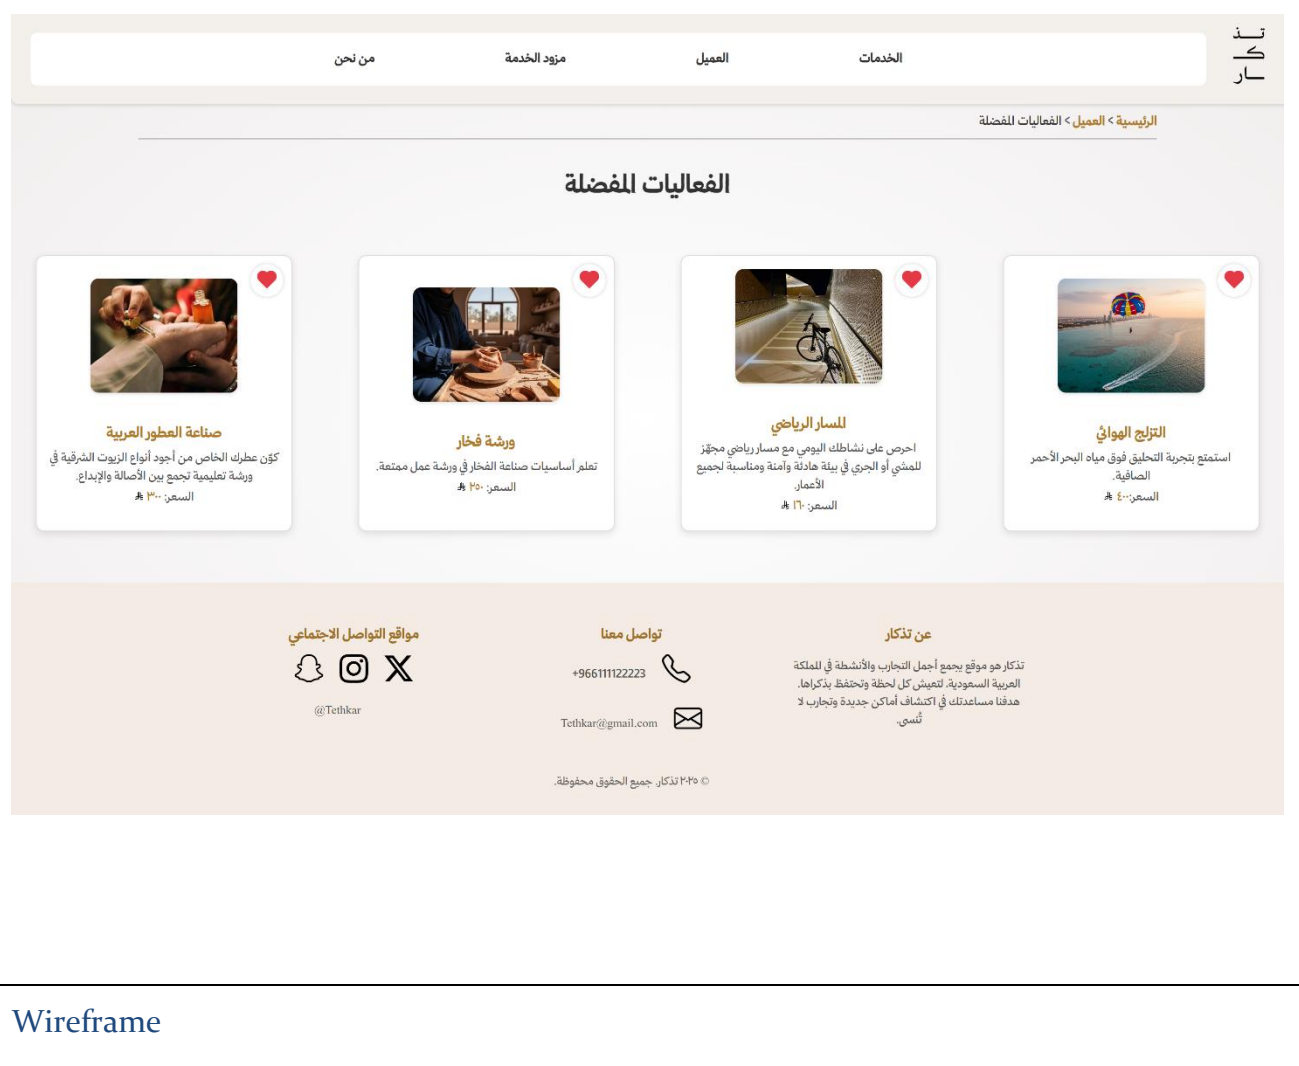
تـذ
كـ
ـار

الخدمات
العميل
مزود الخدمة
من نحن

الرئيسية > العميل > الفعاليات المفضلة

الفعاليات المفضلة

التزلج الهوائي
استمتع بتجربة التحليق فوق مياه البحر الأحمر الصافية.
السعر: ٤٠٠ ⃁

المسار الرياضي
احرص على نشاطك اليومي مع مسار رياضي مجهّز للمشي أو الجري في بيئة هادئة وآمنة ومناسبة لجميع الأعمار.
السعر: ١٦٠ ⃁

ورشة فخار
تعلم أساسيات صناعة الفخار في ورشة عمل ممتعة.
السعر: ٢٥٠ ⃁

صناعة العطور العربية
كوّن عطرك الخاص من أجود أنواع الزيوت الشرقية في ورشة تعليمية تجمع بين الأصالة والإبداع.
السعر: ٣٠٠ ⃁

عن تذكار
تذكار هو موقع يجمع أجمل التجارب والأنشطة في المملكة العربية السعودية، لتعيش كل لحظة وتحتفظ بذكراها. هدفنا مساعدتك في اكتشاف أماكن جديدة وتجارب لا تُنسى.

تواصل معنا
+966111122223
Tethkar@gmail.com

مواقع التواصل الاجتماعي
@Tethkar

© ٢٠٢٥ تذكار. جميع الحقوق محفوظة.

Wireframe